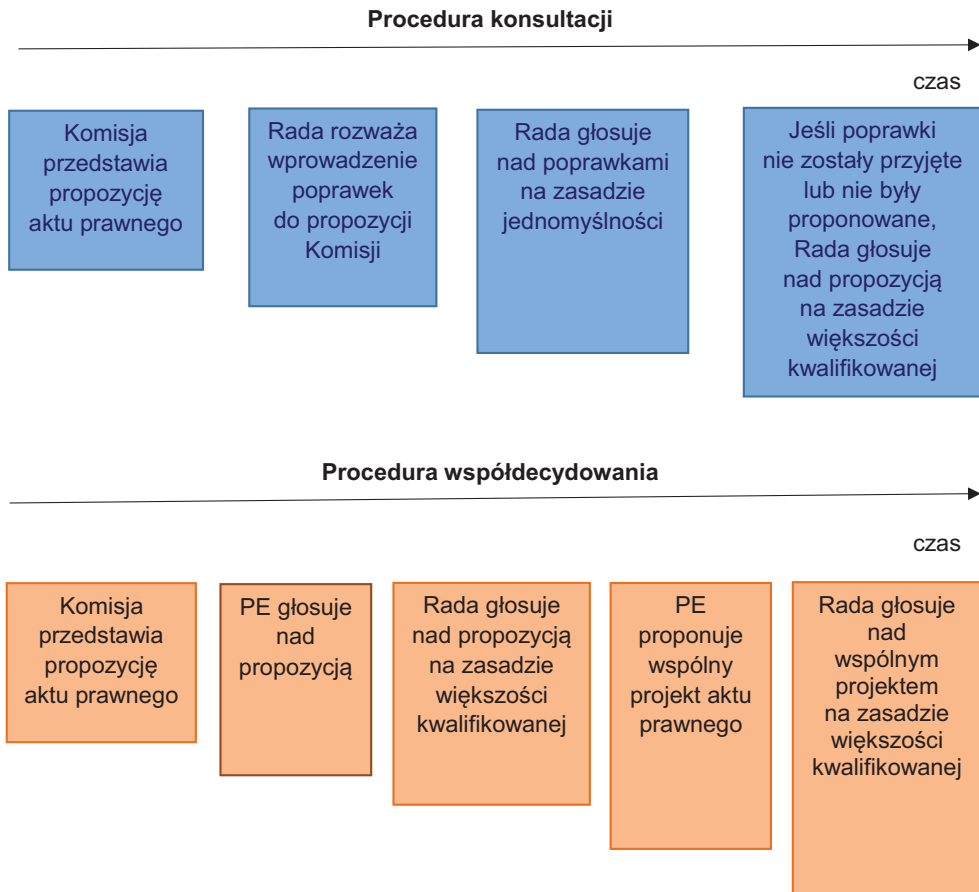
**Procedura konsultacji**

czas

Komisja przedstawia propozycję aktu prawnego

Rada rozważa wprowadzenie poprawek do propozycji Komisji

Rada głosuje nad poprawkami na zasadzie jednomyślności

Jeśli poprawki nie zostały przyjęte lub nie były proponowane, Rada głosuje nad propozycją na zasadzie większości kwalifikowanej

**Procedura współdecydowania**

czas

Komisja przedstawia propozycję aktu prawnego

PE głosuje nad propozycją

Rada głosuje nad propozycją na zasadzie większości kwalifikowanej

PE proponuje wspólny projekt aktu prawnego

Rada głosuje nad wspólnym projektem na zasadzie większości kwalifikowanej